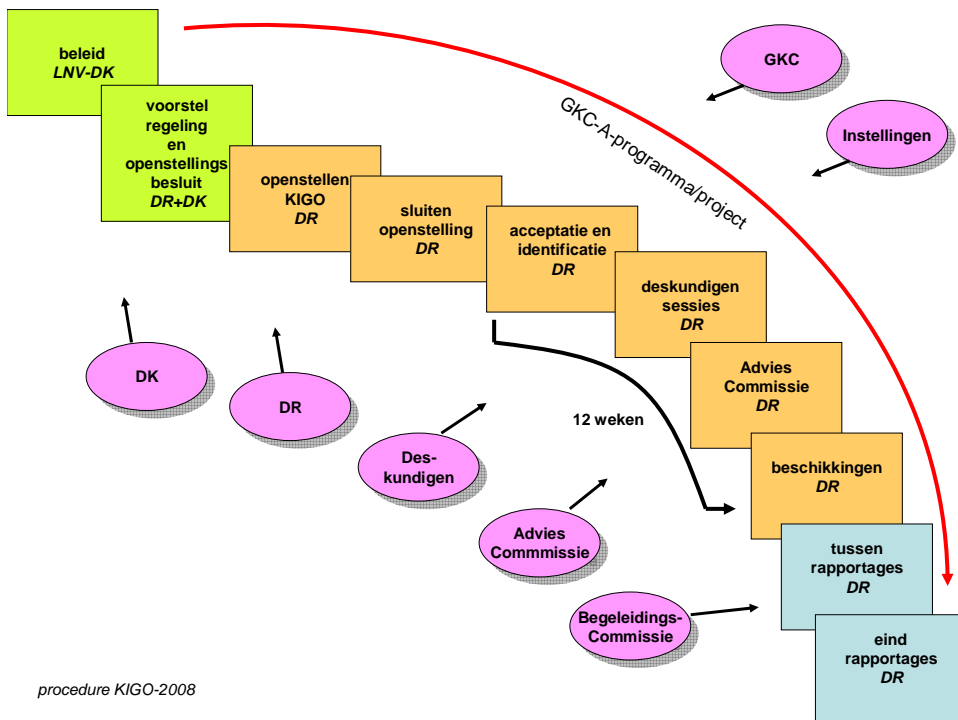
beleid
*LNV-DK*

voorstel regeling en openstellings besluit
*DR+DK*

openstellen KIGO
*DR*

sluiten openstelling
*DR*

acceptatie en identificatie
*DR*

deskundigen sessies
*DR*

Advies Commissie
*DR*

beschikkingen
*DR*

tussen rapportages
*DR*

eind rapportages
*DR*

GKC-A-programma/project

GKC

Instellingen

DK

DR

Des-kundigen

12 weken

Advies Commmissie

Begeleidings-Commissie

procedure KIGO-2008